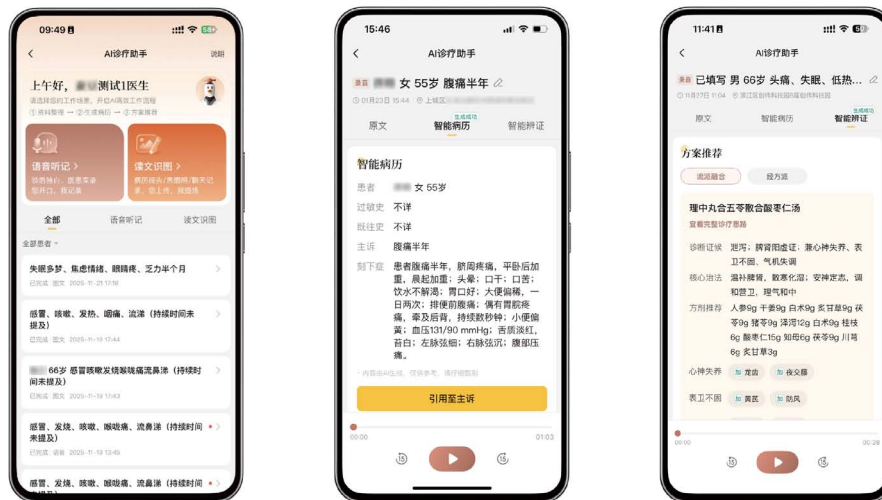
09:49

AI诊疗助手

说明

上午好， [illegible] 测试1医生

语音听记 >

读文识图 >

全部

语音听记

读文识图

全部患者

失眠多梦、焦虑情绪、眼睛疼、乏力半个月

感冒、咳嗽、发热、咽痛、流涕（持续时间未提及）

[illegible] 66岁 感冒咳嗽发烧喉咙痛流鼻涕（持续时间未提及）

感冒，发烧，咳嗽，喉咙痛，流鼻涕（持续时间未提及）

感冒，发烧，咳嗽，喉咙痛，流鼻涕（持续时间未提及）

15:46

AI诊疗助手

女 55岁 腹痛半年

原文

智能病历

智能辨证

智能病历

患者 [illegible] 女 55岁

过敏史 不详

既往史 不详

主诉 腹痛半年

刻下症 患者腹痛半年，脐周疼痛，平卧后加重，晨起加重；头晕；口干；口苦；饮水不解渴；胃口好；大便偏稀，一日两次；排便前腹痛；偶有胃脘疼痛，乘及后背，持续数秒钟；小便偏黄；血压131/90 mmHg；舌质淡红，苔白；左脉弦细；右脉弦沉；腹部压痛。

引用至主诉

00:00

01:03

11:41

AI诊疗助手

已填写 男 66岁 头痛、失眠、低热...

原文

智能病历

智能辨证

方案推荐

流派融合

经方派

理中丸合五苓散合酸枣仁汤

诊断证候 泄泻；脾肾阳虚证；兼心神失养、表卫不固、气机失调

核心治法 温补脾肾，散寒化湿；安神定志，调和营卫，理气和中

方剂推荐 人参9g 干姜9g 白术9g 炙甘草9g 茯苓9g 猪苓9g 泽泻12g 白术9g 桂枝6g 酸枣仁15g 知母6g 茯苓9g 川芎6g 炙甘草3g

心神失养 龙齿 夜交藤

表卫不固 黄芪 防风

00:00

00:28